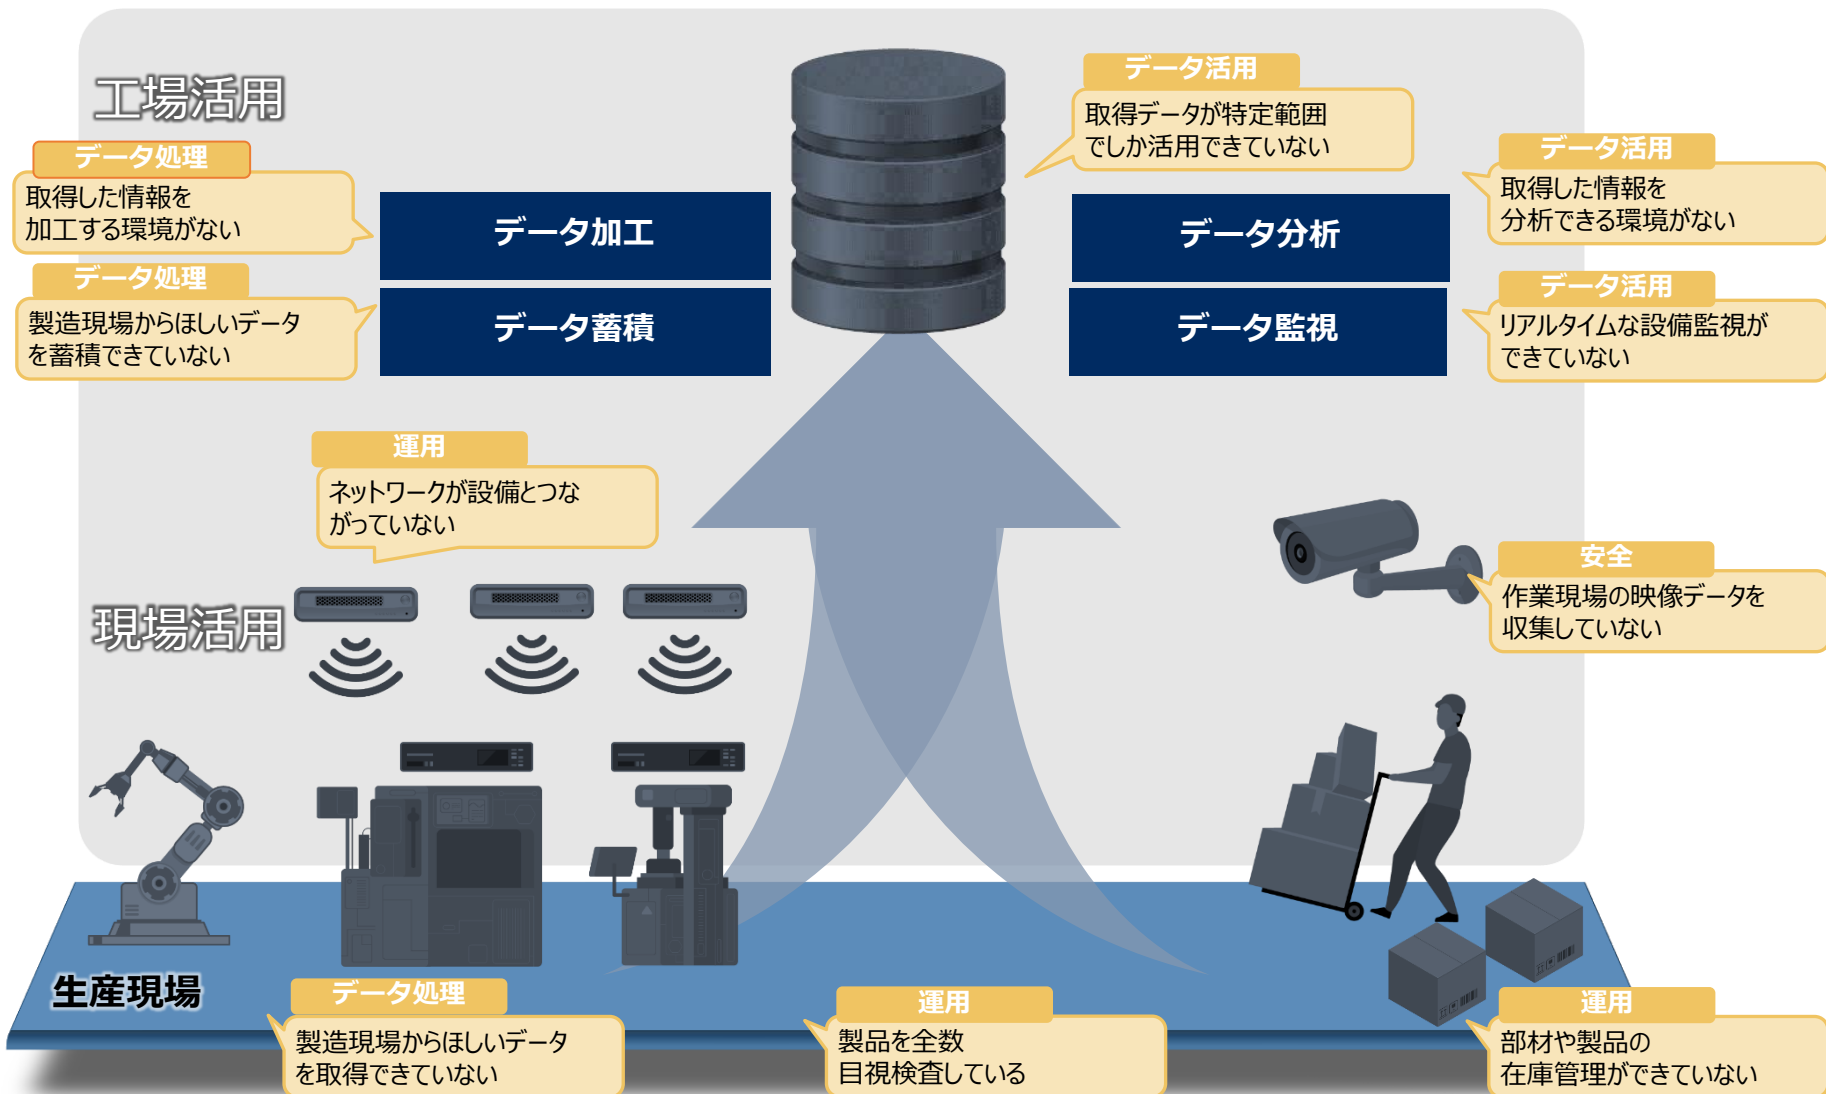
工場活用

データ処理
取得した情報を加工する環境がない

データ処理
製造現場からほしいデータを蓄積できていない

データ加工

データ蓄積

データ活用
取得データが特定範囲でしか活用できていない

データ分析

データ監視

データ活用
取得した情報を分析できる環境がない

データ活用
リアルタイムな設備監視ができていない

運用
ネットワークが設備とつながっていない

現場活用

安全
作業現場の映像データを収集していない

生産現場

データ処理
製造現場からほしいデータを取得できていない

運用
製品を全数目視検査している

運用
部材や製品の在庫管理ができていない